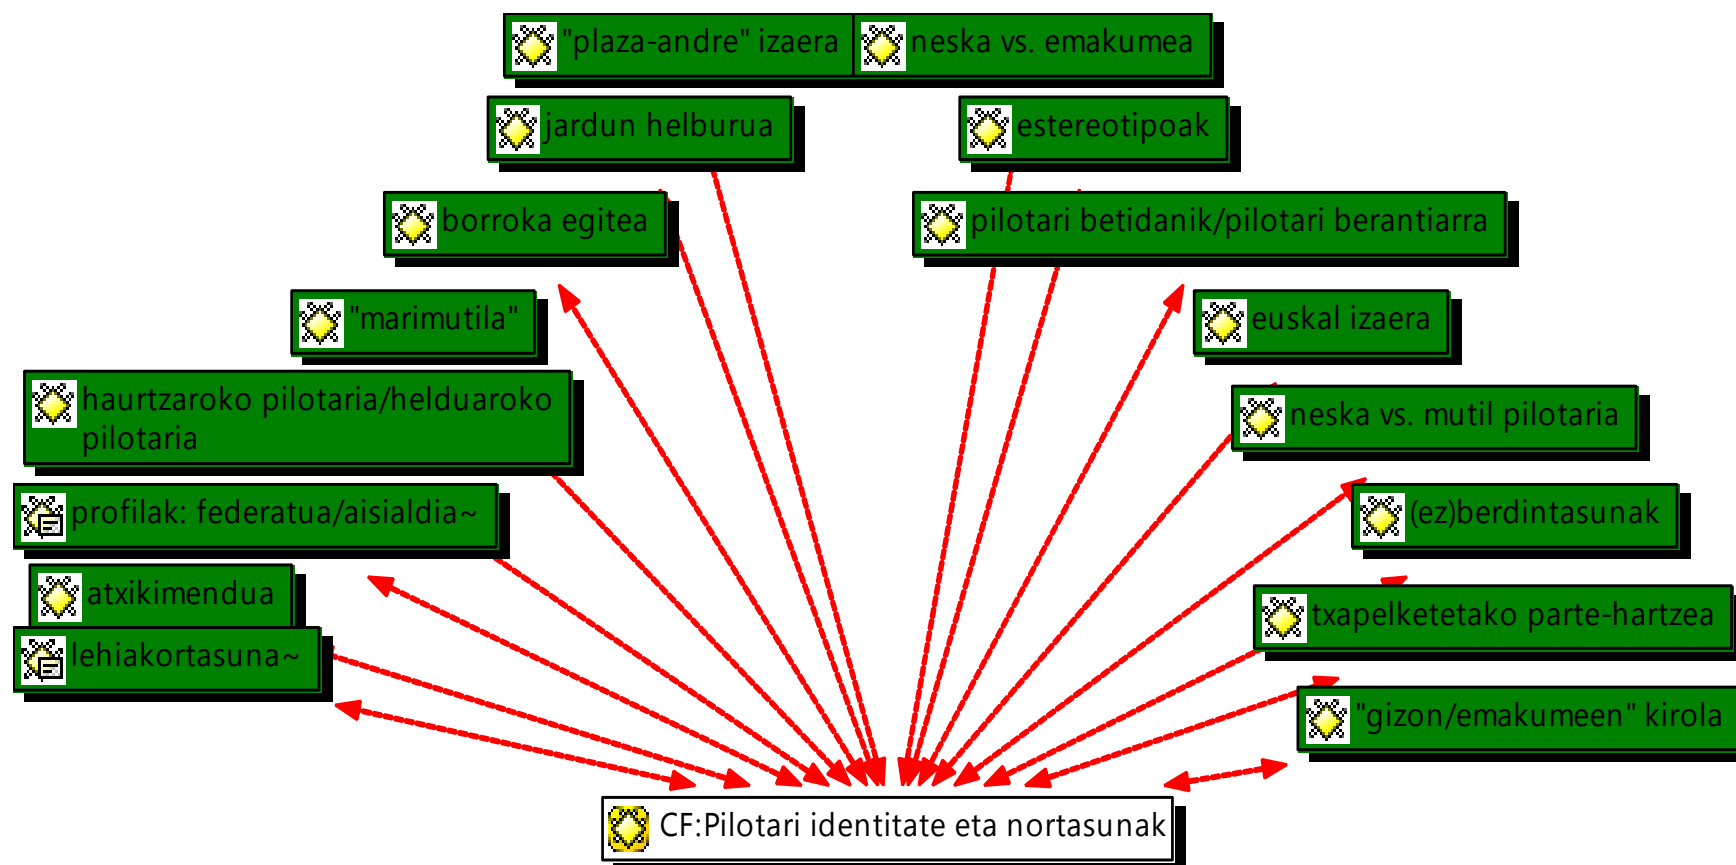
"plaza-andre" izaera

neska vs. emakumea

jardun helburua

estereotipoak

borroka egitea

pilotari betidanik/pilotari berantiarra

"marimutila"

euskal izaera

haurtzaroko pilotaria/helduaroko pilotaria

neska vs. mutil pilotaria

profilak: federatua/aisialdia~

(ez)berdintasunak

atxikimendua

txapelketetako parte-hartzea

lehiakortasuna~

"gizon/emakumeen" kirola

CF:Pilotari identitate eta nortasunak